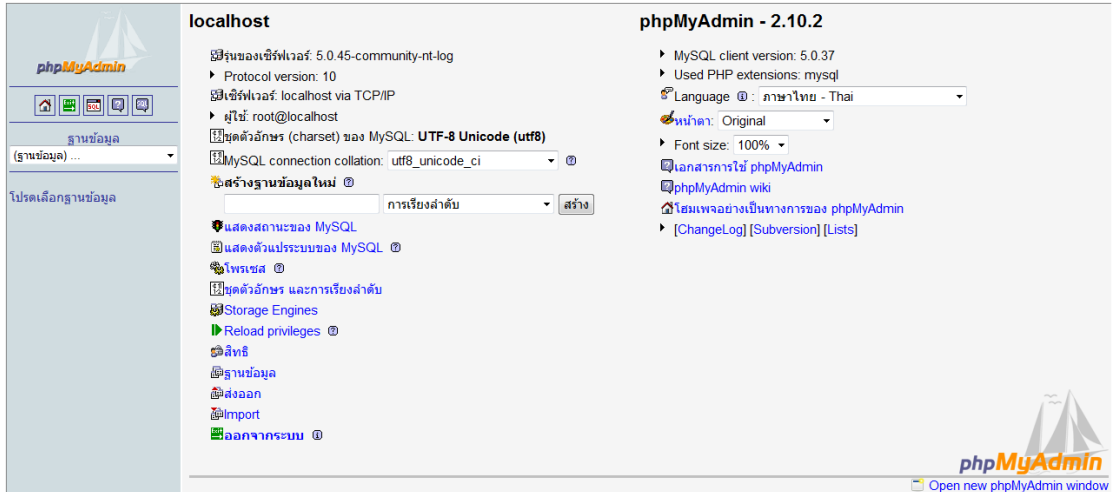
phpMyAdmin

SQL

ฐานข้อมูล
(ฐานข้อมูล) ...

โปรดเลือกฐานข้อมูล

localhost

รุ่นของเซิร์ฟเวอร์: 5.0.45-community-nt-log
Protocol version: 10
เซิร์ฟเวอร์: localhost via TCP/IP
ผู้ใช้: root@localhost
ชุดตัวอักษร (charset) ของ MySQL: UTF-8 Unicode (utf8)
MySQL connection collation: utf8_unicode_ci
สร้างฐานข้อมูลใหม่
การเรียงลำดับ สร้าง
แสดงสถานะของ MySQL
แสดงตัวแปรระบบของ MySQL
โพรเซส
ชุดตัวอักษร และการเรียงลำดับ
Storage Engines
Reload privileges
สิทธิ
ฐานข้อมูล
ส่งออก
Import
ออกจากระบบ

phpMyAdmin - 2.10.2

MySQL client version: 5.0.37
Used PHP extensions: mysql
Language: ภาษาไทย - Thai
หน้าตา: Original
Font size: 100%
เอกสารการใช้ phpMyAdmin
phpMyAdmin wiki
โฮมเพจอย่างเป็นทางการของ phpMyAdmin
[ChangeLog] [Subversion] [Lists]

phpMyAdmin
Open new phpMyAdmin window